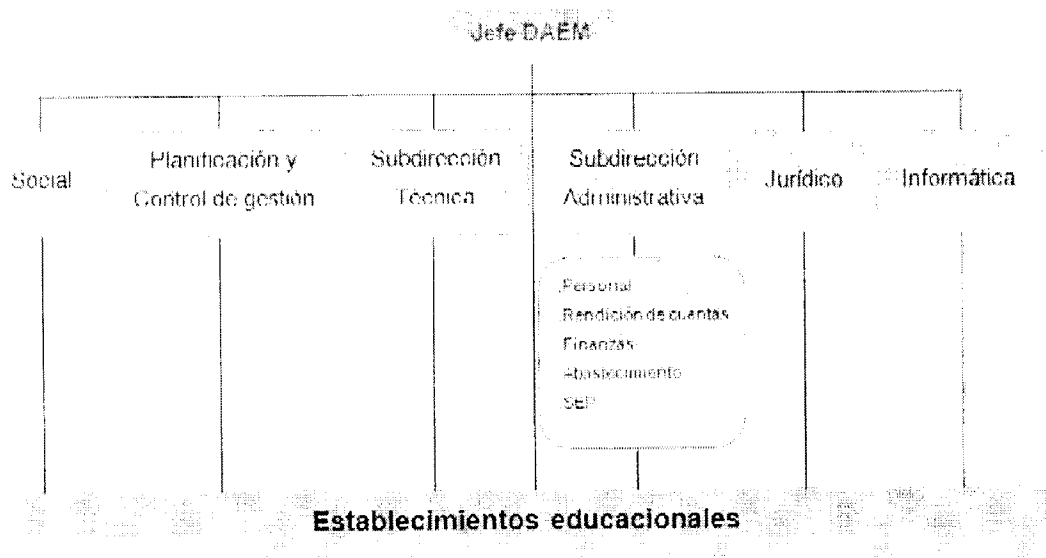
Jefe DAEM

Social

Planificación y Control de gestión

Subdirección Técnica

Subdirección Administrativa

Jurídico

Informática

Personal
Rendición de cuentas
Finanzas
Abastecimiento
SEP

Establecimientos educacionales